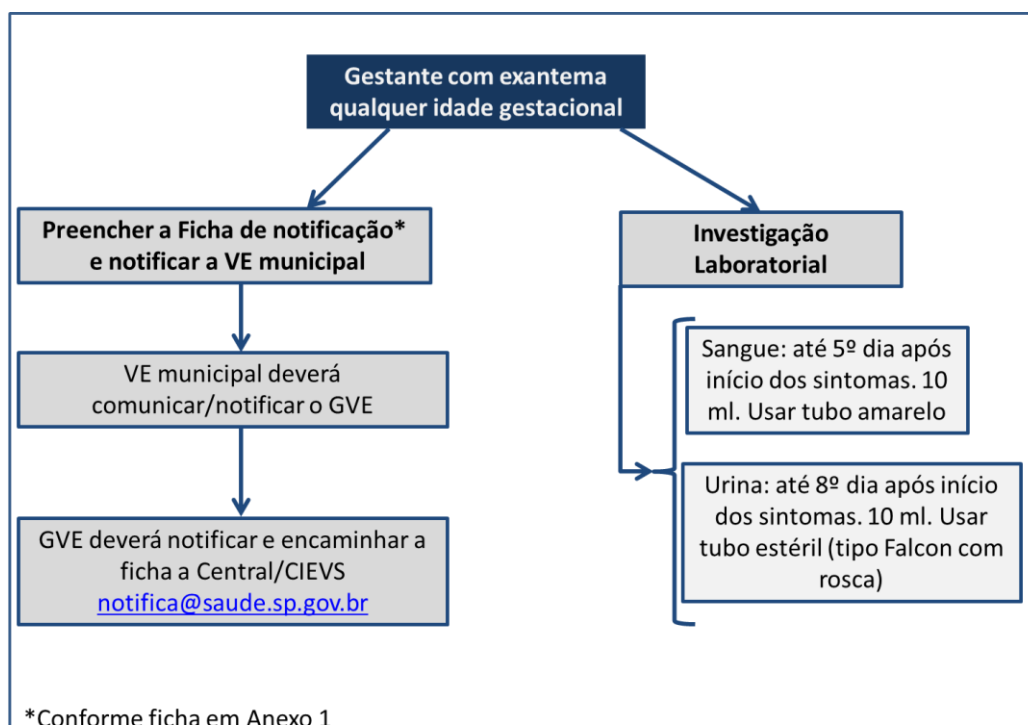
Gestante com exantema qualquer idade gestacional

Preencher a Ficha de notificação* e notificar a VE municipal

Investigação Laboratorial

VE municipal deverá comunicar/notificar o GVE

GVE deverá notificar e encaminhar a ficha a Central/CIEVS notifica@saude.sp.gov.br

Sangue: até 5º dia após início dos sintomas. 10 ml. Usar tubo amarelo

Urina: até 8º dia após início dos sintomas. 10 ml. Usar tubo estéril (tipo Falcon com rosca)

*Conforme ficha em Anexo 1